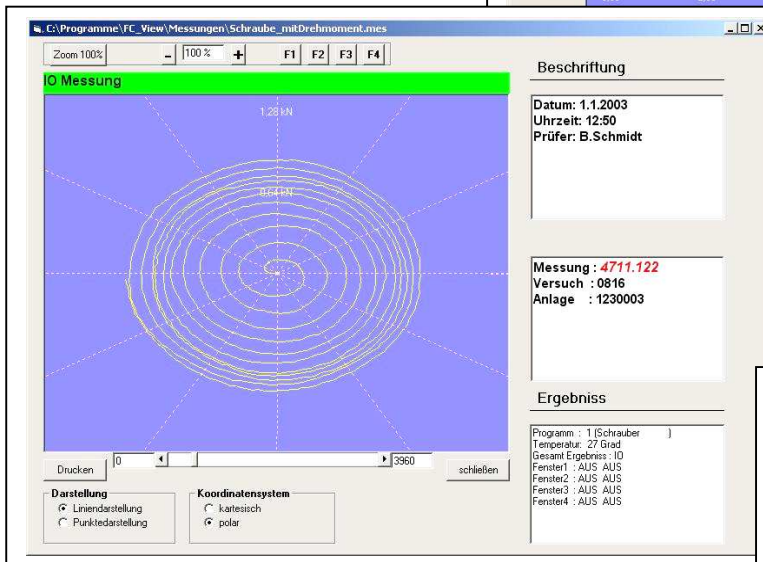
C:\Programme\FC_View\Messungen\Schraube_mitDrehmoment.mes

Zoom 100% – 100 % + F1 F2 F3 F4

IO Messung

1.28 kN

0.64 kN

Beschriftung

Datum: 1.1.2003
Uhrzeit: 12:50
Prüfer: B.Schmidt

Messung : 4711.122
Versuch : 0816
Anlage : 1230003

Ergebniss

Programm : 1 (Schrauber )
Temperatur: 27 Grad
Gesamt Ergebniss : IO
Fenster1 : AUS AUS
Fenster2 : AUS AUS
Fenster3 : AUS AUS
Fenster4 : AUS AUS

Drucken 0 3960 schließen

Darstellung
Liniendarstellung
Punktedarstellung

Koordinatensystem
kartesisch
polar